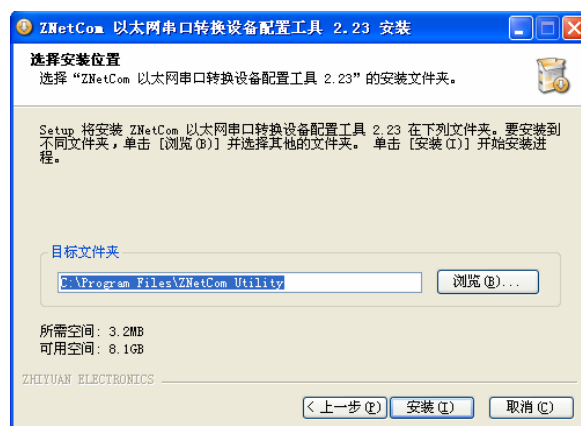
ZNetCom 以太网串口转换设备配置工具 2.23 安装

选择安装位置
选择“ZNetCom 以太网串口转换设备配置工具 2.23”的安装文件夹。

Setup 将安装 ZNetCom 以太网串口转换设备配置工具 2.23 在下列文件夹。要安装到不同文件夹，单击 [浏览(B)] 并选择其他的文件夹。 单击 [安装(I)] 开始安装进程。

目标文件夹

C:\Program Files\ZNetCom Utility

浏览(B)...

所需空间: 3.2MB
可用空间: 8.1GB

ZHIYUAN ELECTRONICS

< 上一步(P)
安装(I)
取消(C)